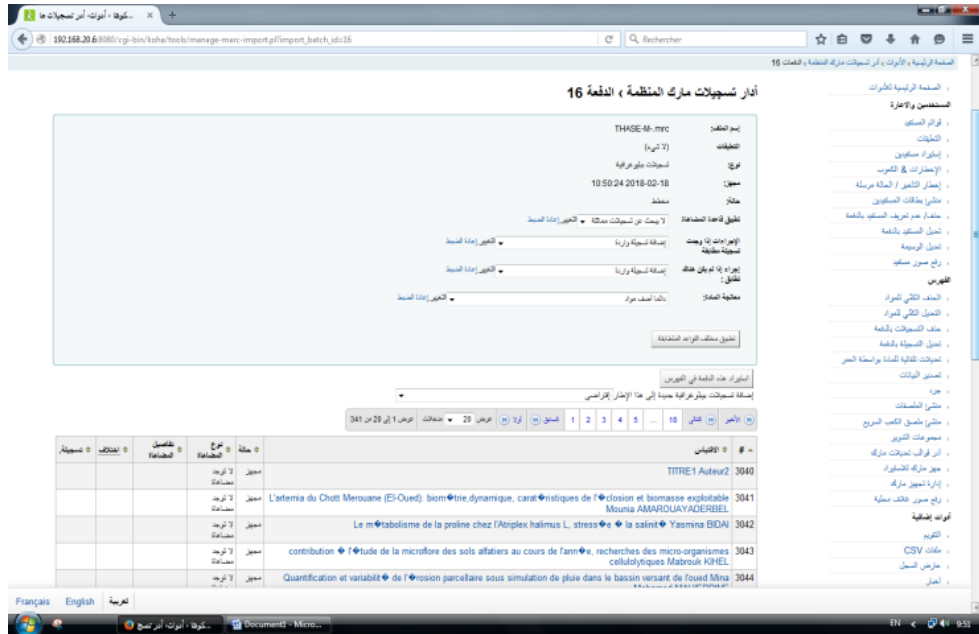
...كوها › أدوات › أدر تسجيلات ما ×

192.168.20.6:8080/cgi-bin/koha/tools/manage-marc-import.pl?import_batch_id=16

Rechercher

الصفحة الرئيسية › الأدوات › أدر تسجيلات مارك المنظمة › الدفعات 16

أدار تسجيلات مارك المنظمة › الدفعة 16

إسم الملف: THASE-M-.mrc
التعليقات: (لا شيء)
نوع: تسجيلات بيبلوغرافية
مجهز: 2018-02-18 10:50:24
حالة: مجهز
تطبيق قاعدة المضاهاة: لا يبحث عن تسجيلات مماثلة التغيير إعادة الضبط
الإجراءات إذا وجدت تسجيلة مطابقة: إضافة تسجيلة واردة التغيير إعادة الضبط
إجراء إذا لم يكن هناك تطابق: إضافة تسجيلة واردة التغيير إعادة الضبط
معالجة المواد: دائما أضف مواد التغيير إعادة الضبط

تطبيق مختلف القواعد المتطابقة

استيراد هذه الدفعة في الفهرس
إضافة تسجيلات بيبلوغرافية جديدة إلى هذا الإطار: افتراضي

الأخير التالي 18 ... 5 4 3 2 1 السابق أولاً عرض 20 مدخلات عرض 1 إلى 20 من 341

| # | الاقتباس | حالة | نوع المضاهاة | تفاصيل المضاهاة | اختلاف | تسجيلة |
|---|---|---|---|---|---|---|
| 3040 | TITRE1 Auteur2 | مجهز | لا توجد مضاهاة | | | |
| 3041 | L'artemia du Chott Merouane (El-Oued): biom�trie,dynamique, carat�ristiques de l'�closion et biomasse exploitable Mounia AMAROUAYADERBEL | مجهز | لا توجد مضاهاة | | | |
| 3042 | Le m�tabolisme de la proline chez l'Atriplex halimus L. stress�e � la salinit� Yasmina BIDAI | مجهز | لا توجد مضاهاة | | | |
| 3043 | contribution � l'�tude de la microflore des sols alfatiers au cours de l'ann�e, recherches des micro-organismes cellulolytiques Mabrouk KIHEL | مجهز | لا توجد مضاهاة | | | |
| 3044 | Quantification et variabilit� de l'�rosion parcellaire sous simulation de pluie dans le bassin versant de l'oued Mina | مجهز | لا توجد مضاهاة | | | |

الصفحة الرئيسية للأدوات
المستخدمين والإعارة
قوائم المستفيد
التعليقات
استيراد مستفيدين
الإخطارات & الكعوب
إخطار التأخير / الحالة مرسلة
منشئ بطاقات المستفيدين
حذف/دمج تعريف المستفيد بالدفعة
تعديل المستفيد بالدفعة
تعديل الرسومية
رفع صور مستفيد
الفهرس
الحذف الكلي للمواد
التعديل الكلي للمواد
حذف التسجيلات بالدفعة
تعديل التسجيلات بالدفعة
تحديثات تلقائية للمادة بواسطة العمر
تصدير البيانات
جرد
منشئ الملصقات
منشئ ملصق الكعب السريع
مجموعات التدوير
أدر قوالب تحديثات مارك
جهز مارك للاستيراد
إدارة تجهيز مارك
رفع صور غلاف محلية
أدوات إضافية
التقويم
ملفات CSV
عارض السجل
أخبار

Français English عربية

...كوها › أدوات › أدر تسج Document1 - Micro...
EN 9:51